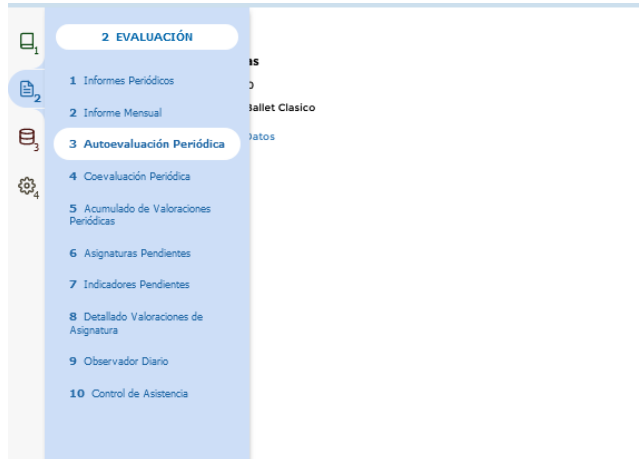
1
2
3
4

2 EVALUACIÓN

1 Informes Periódicos
2 Informe Mensual
3 Autoevaluación Periódica
4 Coevaluación Periódica
5 Acumulado de Valoraciones Periódicas
6 Asignaturas Pendientes
7 Indicadores Pendientes
8 Detallado Valoraciones de Asignatura
9 Observador Diario
10 Control de Asistencia

as
o
Ballet Clasico
Datos